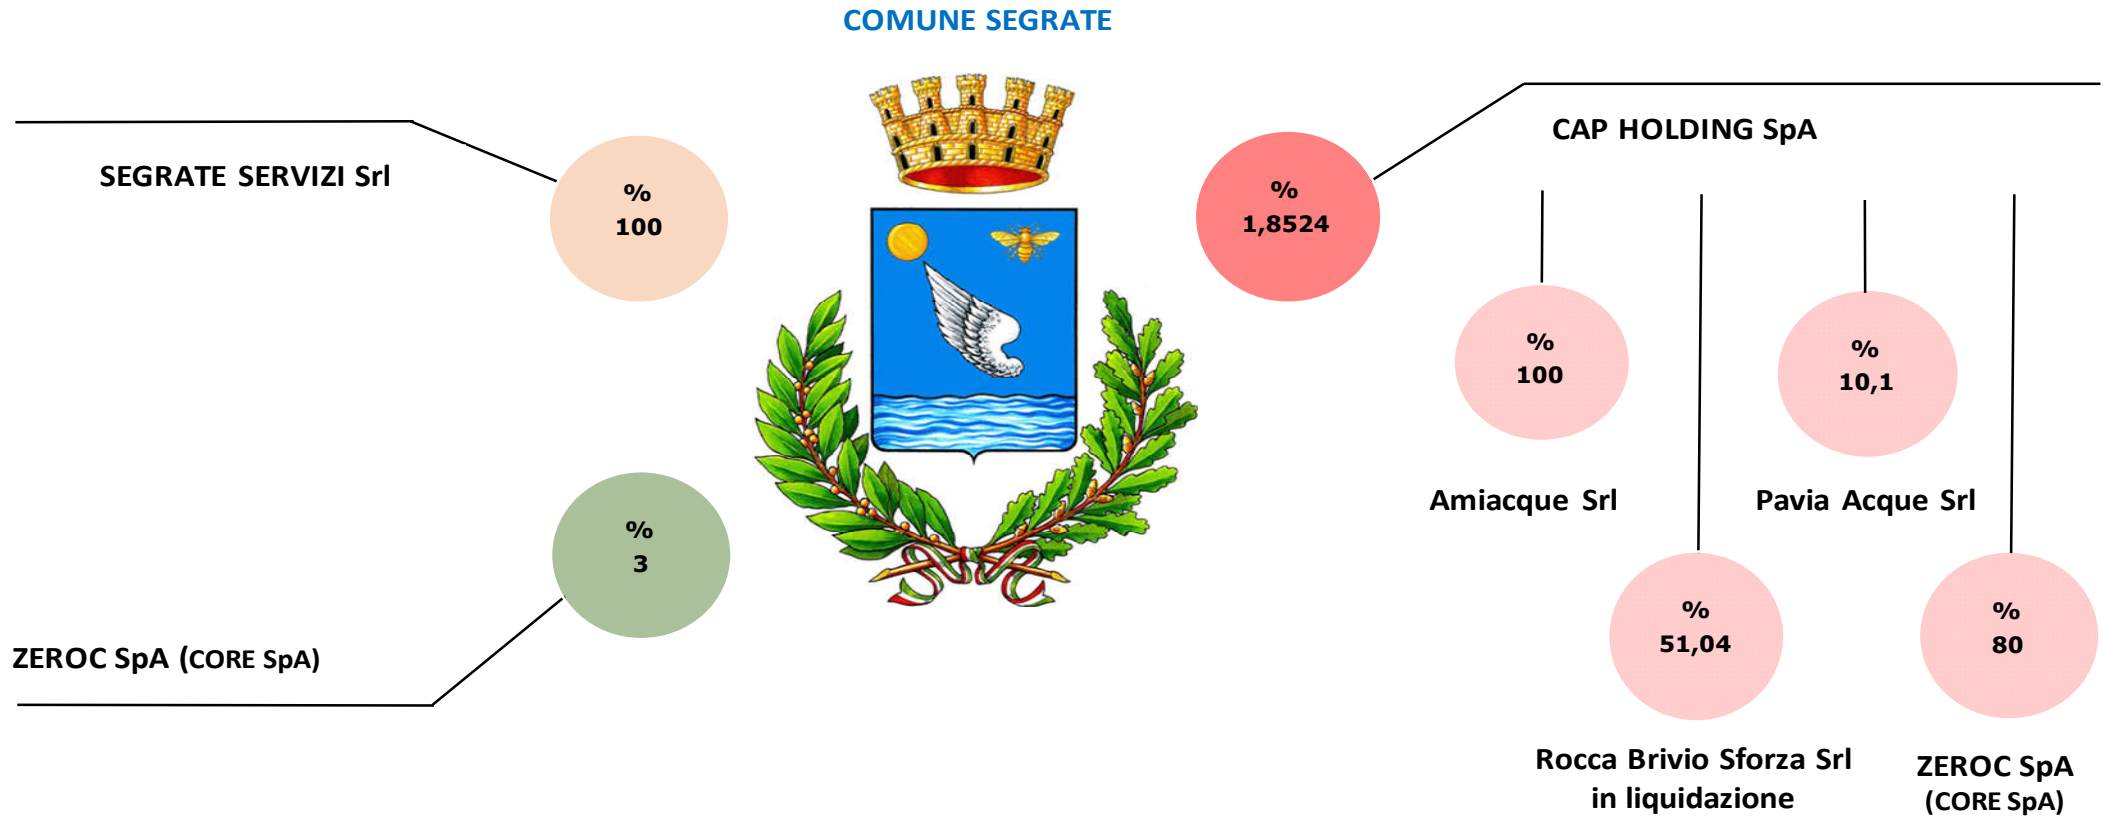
COMUNE SEGRATE

SEGRATE SERVIZI Srl

%
100

%
1,8524

CAP HOLDING SpA

%
100

Amiacque Srl

%
10,1

Pavia Acque Srl

%
3

ZEROC SpA (CORE SpA)

%
51,04

Rocca Brivio Sforza Srl in liquidazione

%
80

ZEROC SpA (CORE SpA)